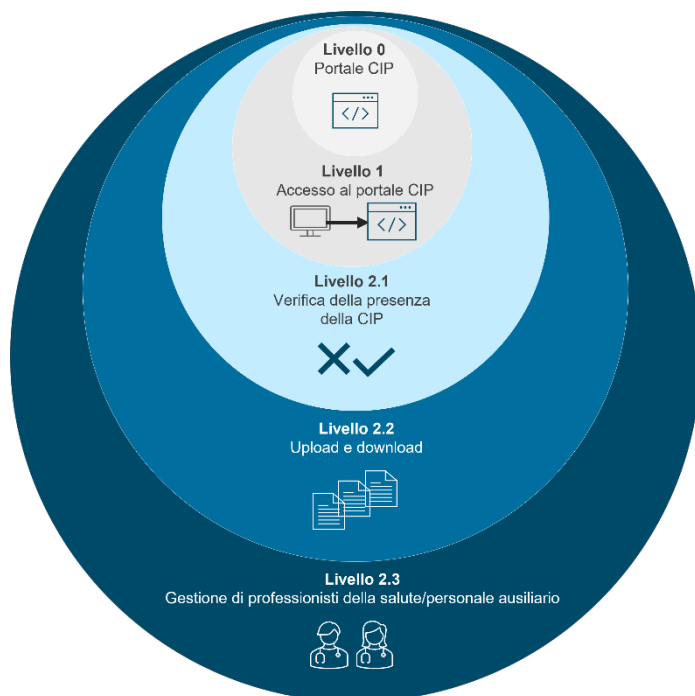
Livello 0
Portale CIP

Livello 1
Accesso al portale CIP

Livello 2.1
Verifica della presenza della CIP

Livello 2.2
Upload e download

Livello 2.3
Gestione di professionisti della salute/personale ausiliario